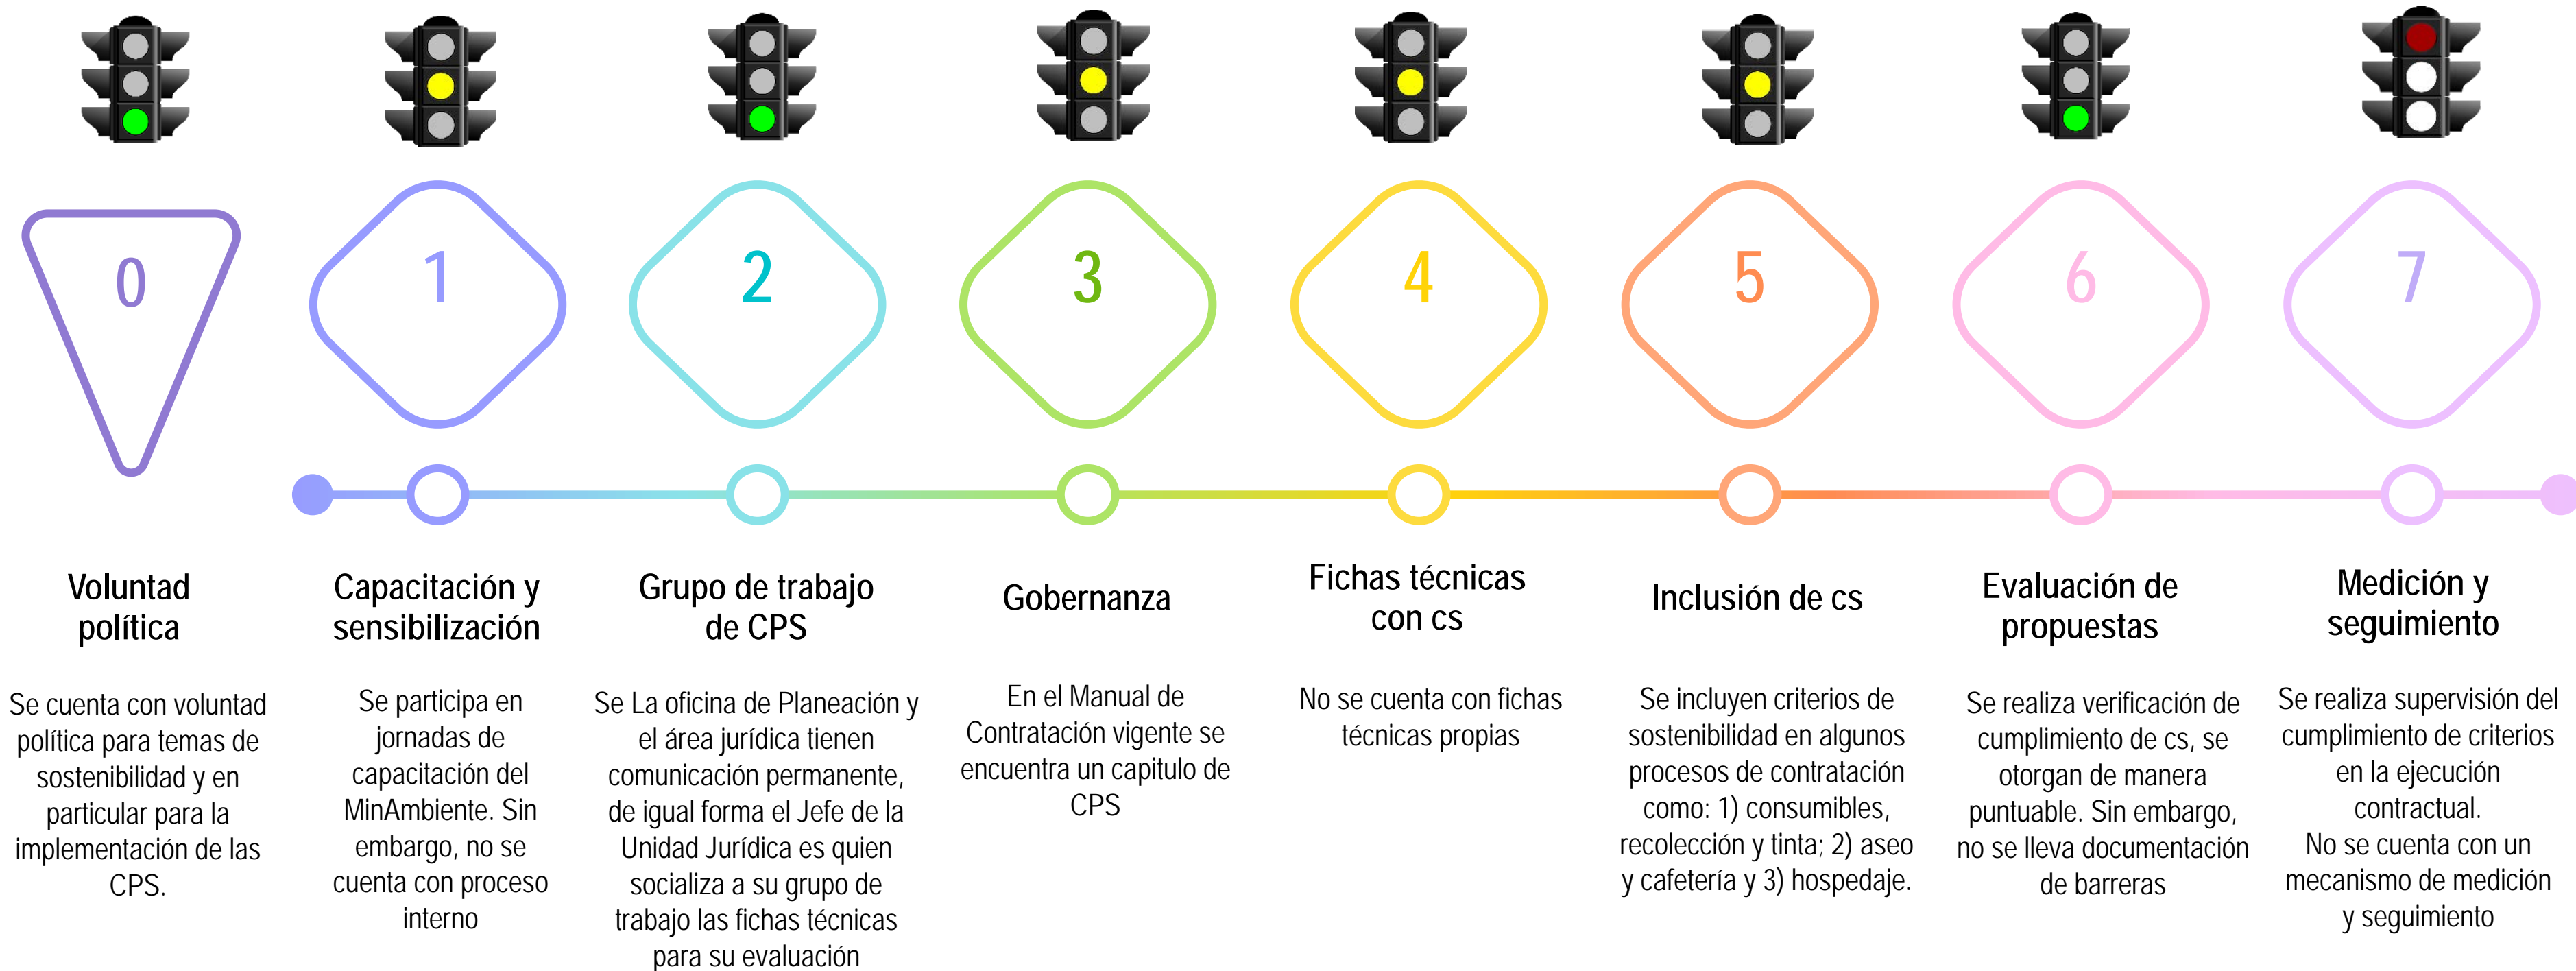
0

Voluntad política

Se cuenta con voluntad política para temas de sostenibilidad y en particular para la implementación de las CPS.

1

Capacitación y sensibilización

Se participa en jornadas de capacitación del MinAmbiente. Sin embargo, no se cuenta con proceso interno

2

Grupo de trabajo de CPS

Se La oficina de Planeación y el área jurídica tienen comunicación permanente, de igual forma el Jefe de la Unidad Jurídica es quien socializa a su grupo de trabajo las fichas técnicas para su evaluación

3

Gobernanza

En el Manual de Contratación vigente se encuentra un capitulo de CPS

4

Fichas técnicas con cs

No se cuenta con fichas técnicas propias

5

Inclusión de cs

Se incluyen criterios de sostenibilidad en algunos procesos de contratación como: 1) consumibles, recolección y tinta; 2) aseo y cafetería y 3) hospedaje.

6

Evaluación de propuestas

Se realiza verificación de cumplimiento de cs, se otorgan de manera puntuable. Sin embargo, no se lleva documentación de barreras

7

Medición y seguimiento

Se realiza supervisión del cumplimiento de criterios en la ejecución contractual.
No se cuenta con un mecanismo de medición y seguimiento